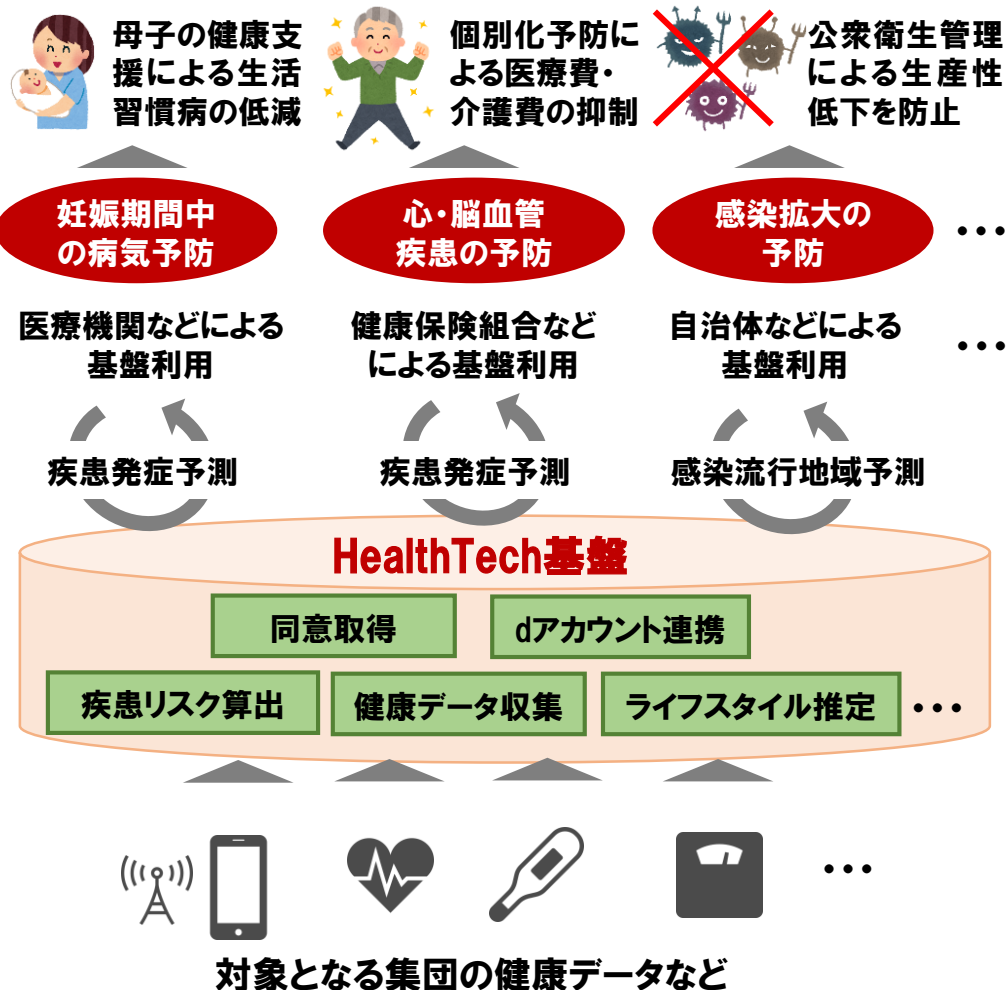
母子の健康支援による生活習慣病の低減

個別化予防による医療費・介護費の抑制

公衆衛生管理による生産性低下を防止

妊娠期間中の病気予防

心・脳血管疾患の予防

感染拡大の予防

• • •

医療機関などによる基盤利用

健康保険組合などによる基盤利用

自治体などによる基盤利用

• • •

疾患発症予測

疾患発症予測

感染流行地域予測

HealthTech基盤

同意取得

dアカウント連携

疾患リスク算出

健康データ収集

ライフスタイル推定

• • •

• • •

対象となる集団の健康データなど